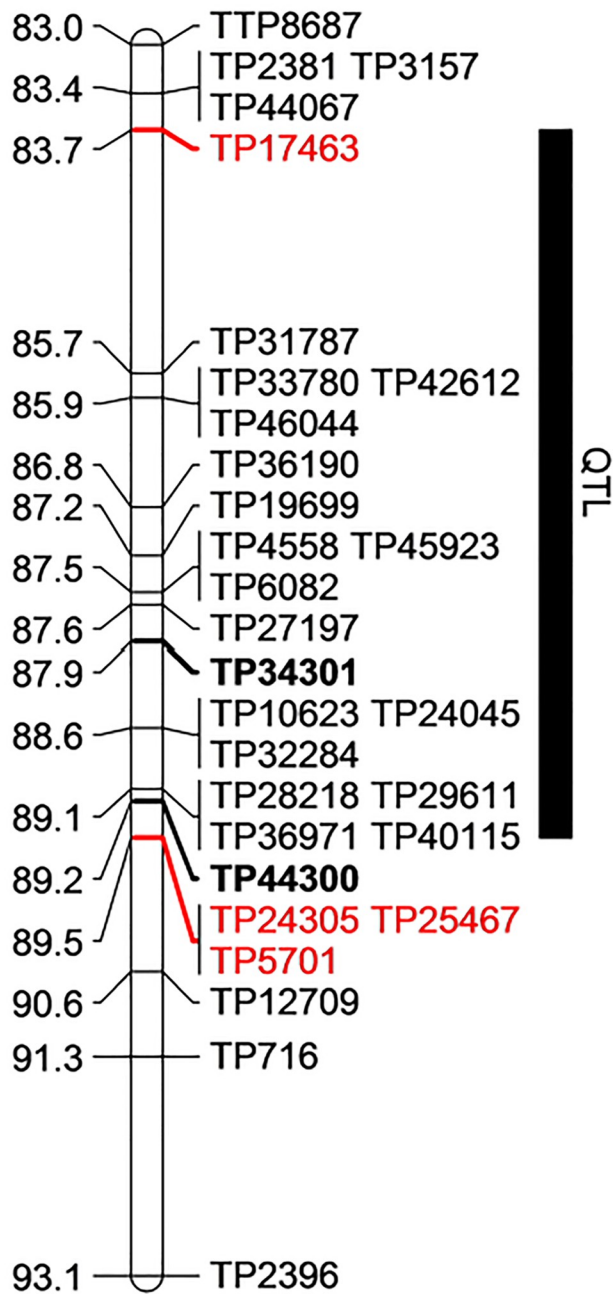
83.0 TTP8687
83.4 TP2381 TP3157 TP44067
83.7 TP17463
85.7 TP31787
85.9 TP33780 TP42612 TP46044
86.8 TP36190
87.2 TP19699
87.5 TP4558 TP45923 TP6082
87.6 TP27197
87.9 **TP34301**
88.6 TP10623 TP24045 TP32284
89.1 TP28218 TP29611 TP36971 TP40115
89.2 **TP44300**
89.5 TP24305 TP25467 TP5701
90.6 TP12709
91.3 TP716
93.1 TP2396

QTL